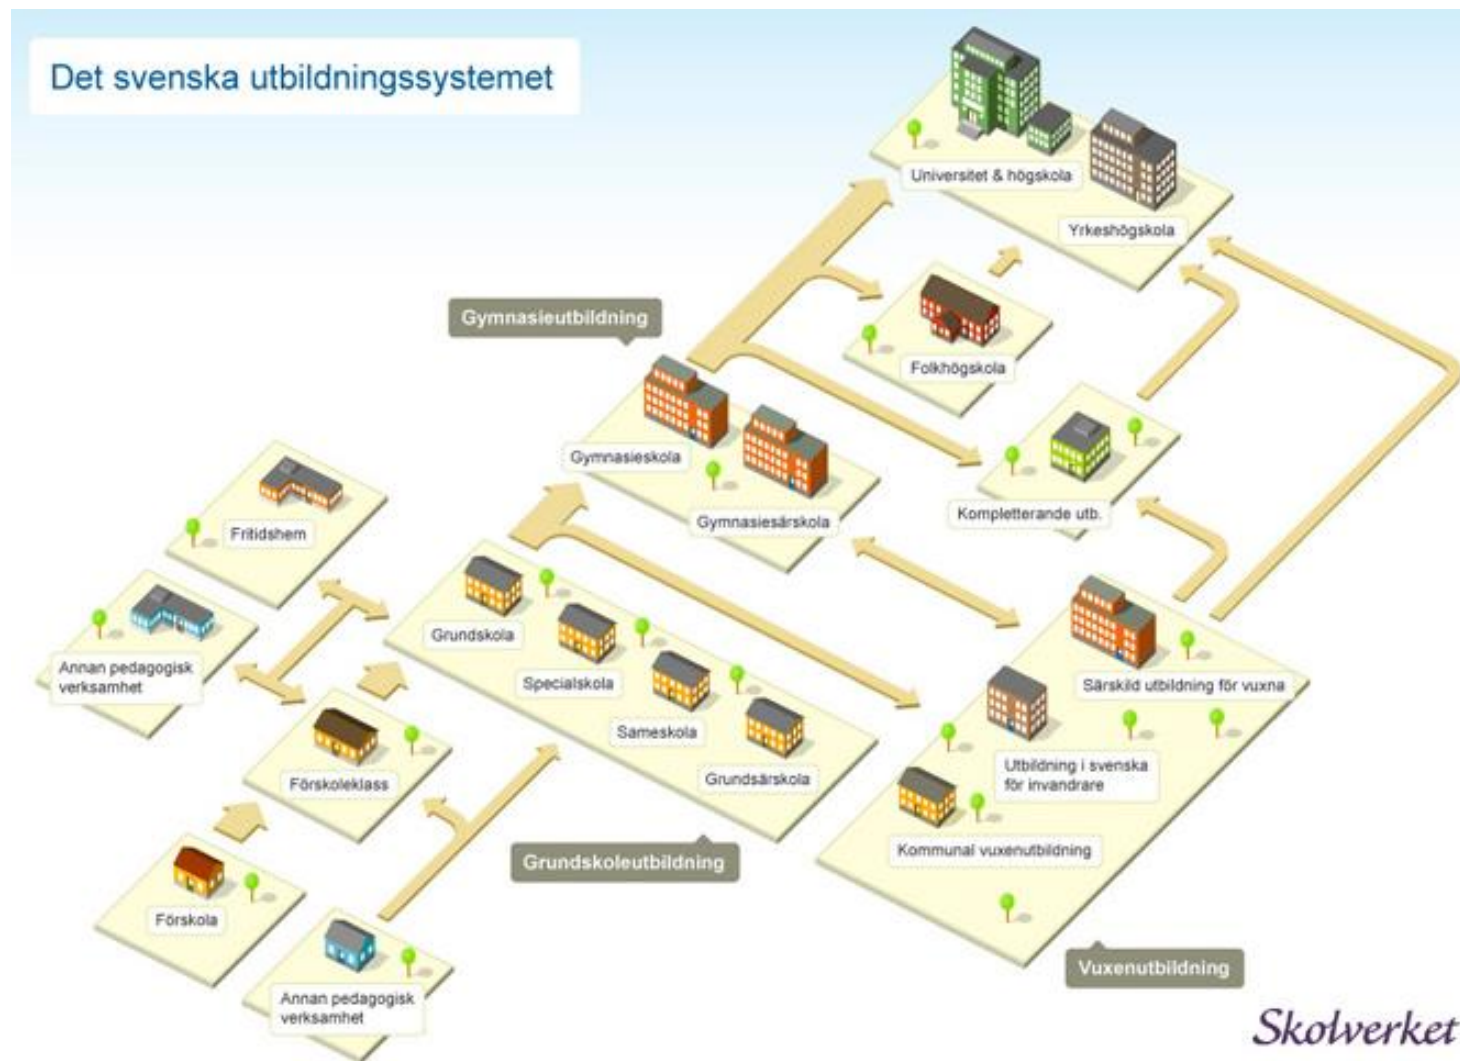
Det svenska utbildningssystemet

Universitet & högskola

Yrkeshögskola

Gymnasieutbildning

Folkhögskola

Gymnasieskola

Gymnasiesärskola

Kompletterande utb.

Fritidshem

Annan pedagogisk verksamhet

Grundskola

Specialskola

Sameskola

Grundsärskola

Särskild utbildning för vuxna

Utbildning i svenska för invandrare

Förskoleklass

Kommunal vuxenutbildning

Grundskoleutbildning

Förskola

Annan pedagogisk verksamhet

Vuxenutbildning

Skolverket